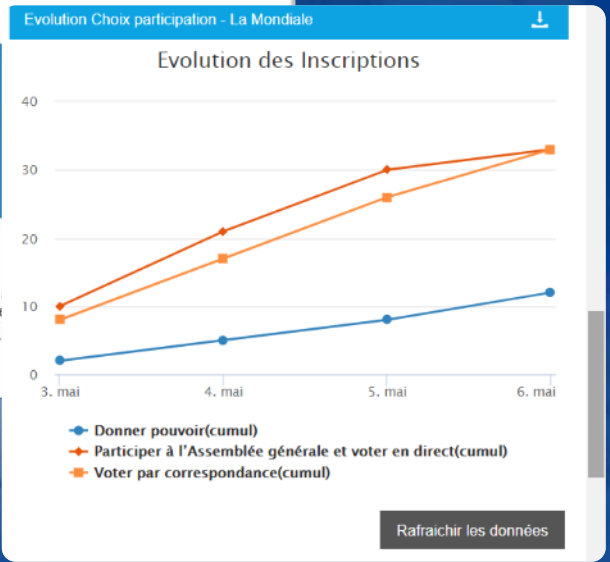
Evolution Choix participation - La Mondiale

Evolution des Inscriptions

40
30
20
10
0

3. mai
4. mai
5. mai
6. mai

Donner pouvoir(cumul)
Participer à l'Assemblée générale et voter en direct(cumul)
Voter par correspondance(cumul)

Rafraichir les données